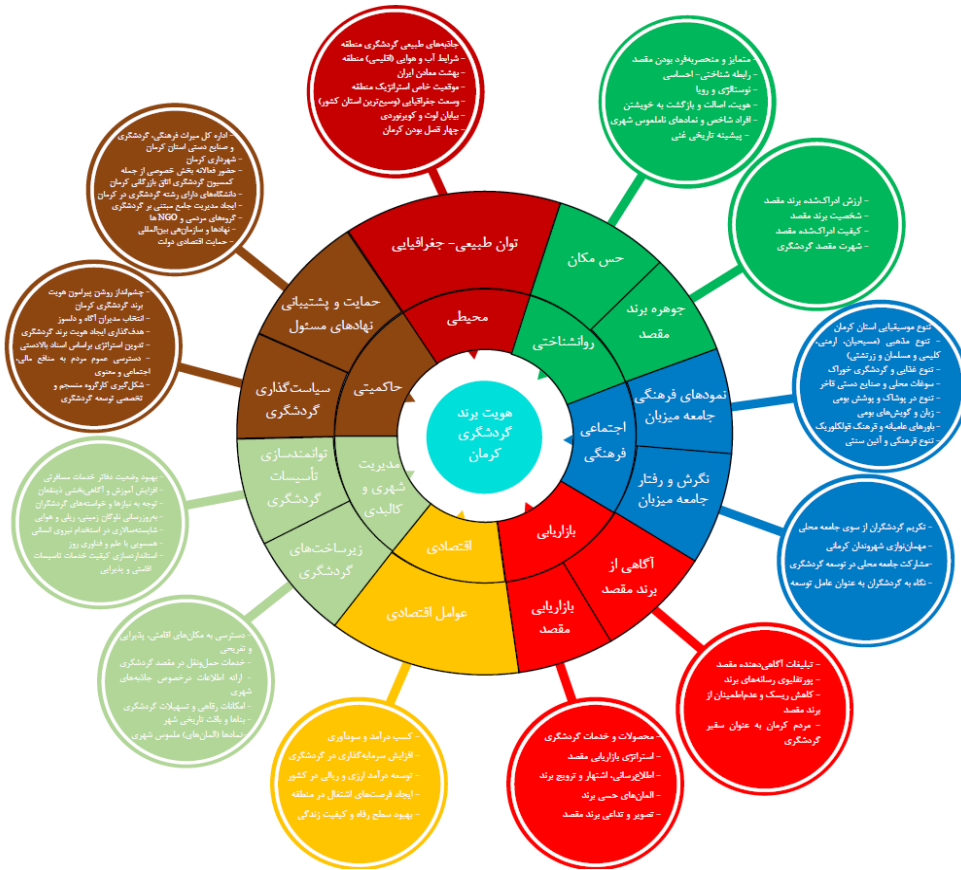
هویت برند گردشگری کرمان

محیطی
حاکمیتی
روانشناختی
اجتماعی فرهنگی
بازاریابی
اقتصادی
مدیریت شهری و کالبدی

توان طبیعی- جغرافیایی
حس مکان
جوهره برند مقصد
نمودهای فرهنگی جامعه میزبان
نگرش و رفتار جامعه میزبان
آگاهی از برند مقصد
بازاریابی مقصد
عوامل اقتصادی
زیرساخت‌های گردشگری
توانمندسازی تأسیسات گردشگری
سیاست‌گذاری گردشگری
حمایت و پشتیبانی نهادهای مسئول

- جاذبه‌های طبیعی گردشگری منطقه
- شرایط آب و هوایی (اقلیمی) منطقه
- بهشت معادن ایران
- موقعیت خاص استراتژیک منطقه
- وسعت جغرافیایی (وسیع‌ترین استان کشور)
- بیابان لوت و کویرنوردی
- چهار فصل بودن کرمان

- متمایز و منحصربه‌فرد بودن مقصد
- رابطه شناختی- احساسی
- نوستالژی و رویا
- هویت، اصالت و بازگشت به خویشتن
- افراد شاخص و نمادهای ناملموس شهری
- پیشینه تاریخی غنی

- ارزش ادراک‌شده برند مقصد
- شخصیت برند مقصد
- کیفیت ادراک‌شده مقصد
- شهرت مقصد گردشگری

- تنوع موسیقیایی استان کرمان
- تنوع مذهبی (مسیحیان، ارمنی، کلیمی و مسلمان و زرتشتی)
- تنوع غذایی و گردشگری خوراک
- سوغات محلی و صنایع دستی فاخر
- تنوع در پوشاک و پوشش بومی
- زبان و گویش‌های بومی
- باورهای عامیانه و فرهنگ فولکلوریک
- تنوع فرهنگی و آیین سنتی

- تکریم گردشگران از سوی جامعه محلی
- مهمان‌نوازی شهروندان کرمانی
- مشارکت جامعه محلی در توسعه گردشگری
- نگاه به گردشگران به عنوان عامل توسعه

- تبلیغات آگاهی‌دهنده مقصد
- پورتفلیوی رسانه‌های برند
- کاهش ریسک و عدم‌اطمینان از برند مقصد
- مردم کرمان به عنوان سفیر گردشگری

- محصولات و خدمات گردشگری
- استراتژی بازاریابی مقصد
- اطلاع‌رسانی، اشتهار و ترویج برند
- المان‌های حسی برند
- تصویر و تداعی برند مقصد

- کسب درآمد و سودآوری
- افزایش سرمایه‌گذاری در گردشگری
- توسعه درآمد ارزی و ریالی در کشور
- ایجاد فرصت‌های اشتغال در منطقه
- بهبود سطح رفاه و کیفیت زندگی

- دسترسی به مکان‌های اقامتی، پذیرایی و تفریحی
- خدمات حمل‌ونقل در مقصد گردشگری
- ارائه اطلاعات درخصوص جاذبه‌های شهری
- امکانات رفاهی و تسهیلات گردشگری
- بناها و بافت تاریخی شهر
- نمادها (المان‌های) ملموس شهری

- بهبود وضعیت دفاتر خدمات مسافرتی
- افزایش آموزش و آگاهی‌بخشی ذینفعان
- توجه به نیازها و خواسته‌های گردشگران
- بروزرسانی ناوگان (زمینی، ریلی و هوایی)
- شایسته‌سالاری در استخدام نیروی انسانی
- همسویی با علم و فناوری روز
- استانداردسازی کیفیت خدمات تأسیسات اقامتی و پذیرایی

- چشم‌انداز روشن پیرامون هویت برند گردشگری کرمان
- انتخاب مدیران آگاه و دلسوز
- هدف‌گذاری ایجاد هویت برند گردشگری
- تدوین استراتژی براساس اسناد بالادستی
- دسترسی عموم مردم به منافع مالی، اجتماعی و معنوی
- شکل‌گیری کارگروه منسجم و تخصصی توسعه گردشگری

- اداره کل میراث فرهنگی، گردشگری و صنایع دستی استان کرمان
- شهرداری کرمان
- حضور فعالانه بخش خصوصی از جمله کمیسیون گردشگری اتاق بازرگانی کرمان
- دانشگاه‌های دارای رشته گردشگری در کرمان
- ایجاد مدیریت جامع مبتنی بر گردشگری
- گروه‌های مردمی و NGO ها
- نهادها و سازمان‌های بین‌المللی
- حمایت اقتصادی دولت